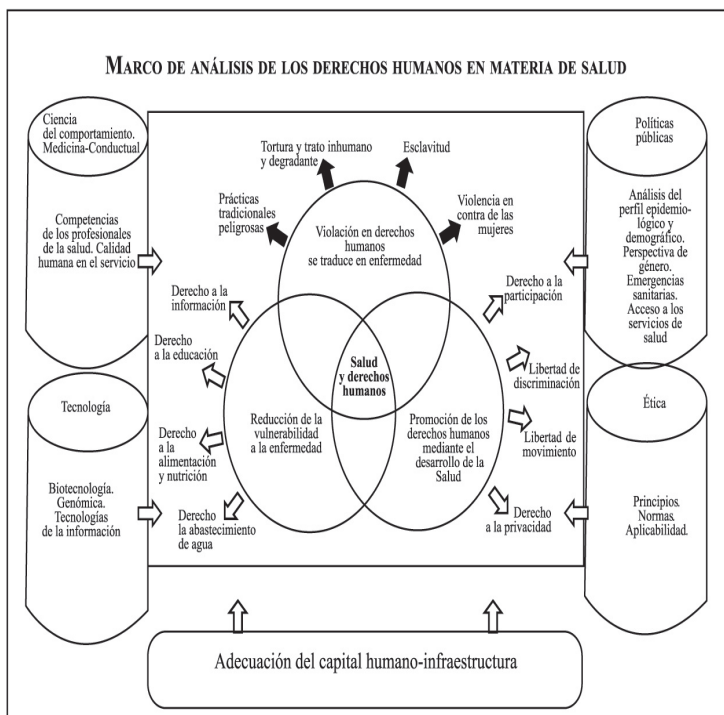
MARCO DE ANÁLISIS DE LOS DERECHOS HUMANOS EN MATERIA DE SALUD

Ciencia del comportamiento. Medicina-Conductual

Competencias de los profesionales de la salud. Calidad humana en el servicio

Tecnología

Biotecnología. Genómica. Tecnologías de la información

Políticas públicas

Análisis del perfil epidemiológico y demográfico. Perspectiva de género. Emergencias sanitarias. Acceso a los servicios de salud

Ética

Principios. Normas. Aplicabilidad.

Tortura y trato inhumano y degradante

Esclavitud

Prácticas tradicionales peligrosas

Violencia en contra de las mujeres

Violación en derechos humanos se traduce en enfermedad

Derecho a la información

Derecho a la educación

Derecho a la alimentación y nutrición

Derecho la abastecimiento de agua

Salud y derechos humanos

Reducción de la vulnerabilidad a la enfermedad

Promoción de los derechos humanos mediante el desarrollo de la Salud

Derecho a la participación

Libertad de discriminación

Libertad de movimiento

Derecho a la privacidad

Adecuación del capital humano-infraestructura